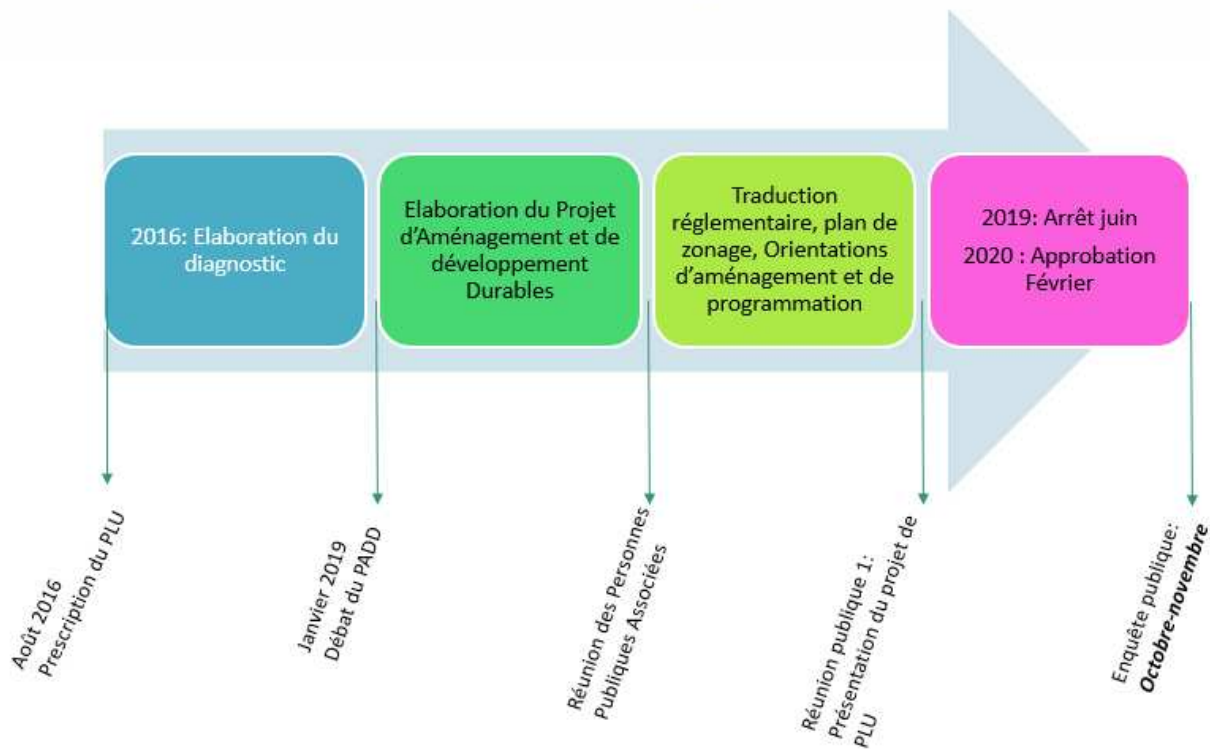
2016: Elaboration du diagnostic

Elaboration du Projet d'Aménagement et de développement Durables

Traduction réglementaire, plan de zonage, Orientations d'aménagement et de programmation

2019: Arrêt juin

2020 : Approbation Février

Août 2016
Prescription du PLU

Janvier 2019
Débat du PADD

Réunion des Personnes Publiques Associées

Réunion publique 1: Présentation du projet de PLU

Enquête publique:
***Octobre-novembre***